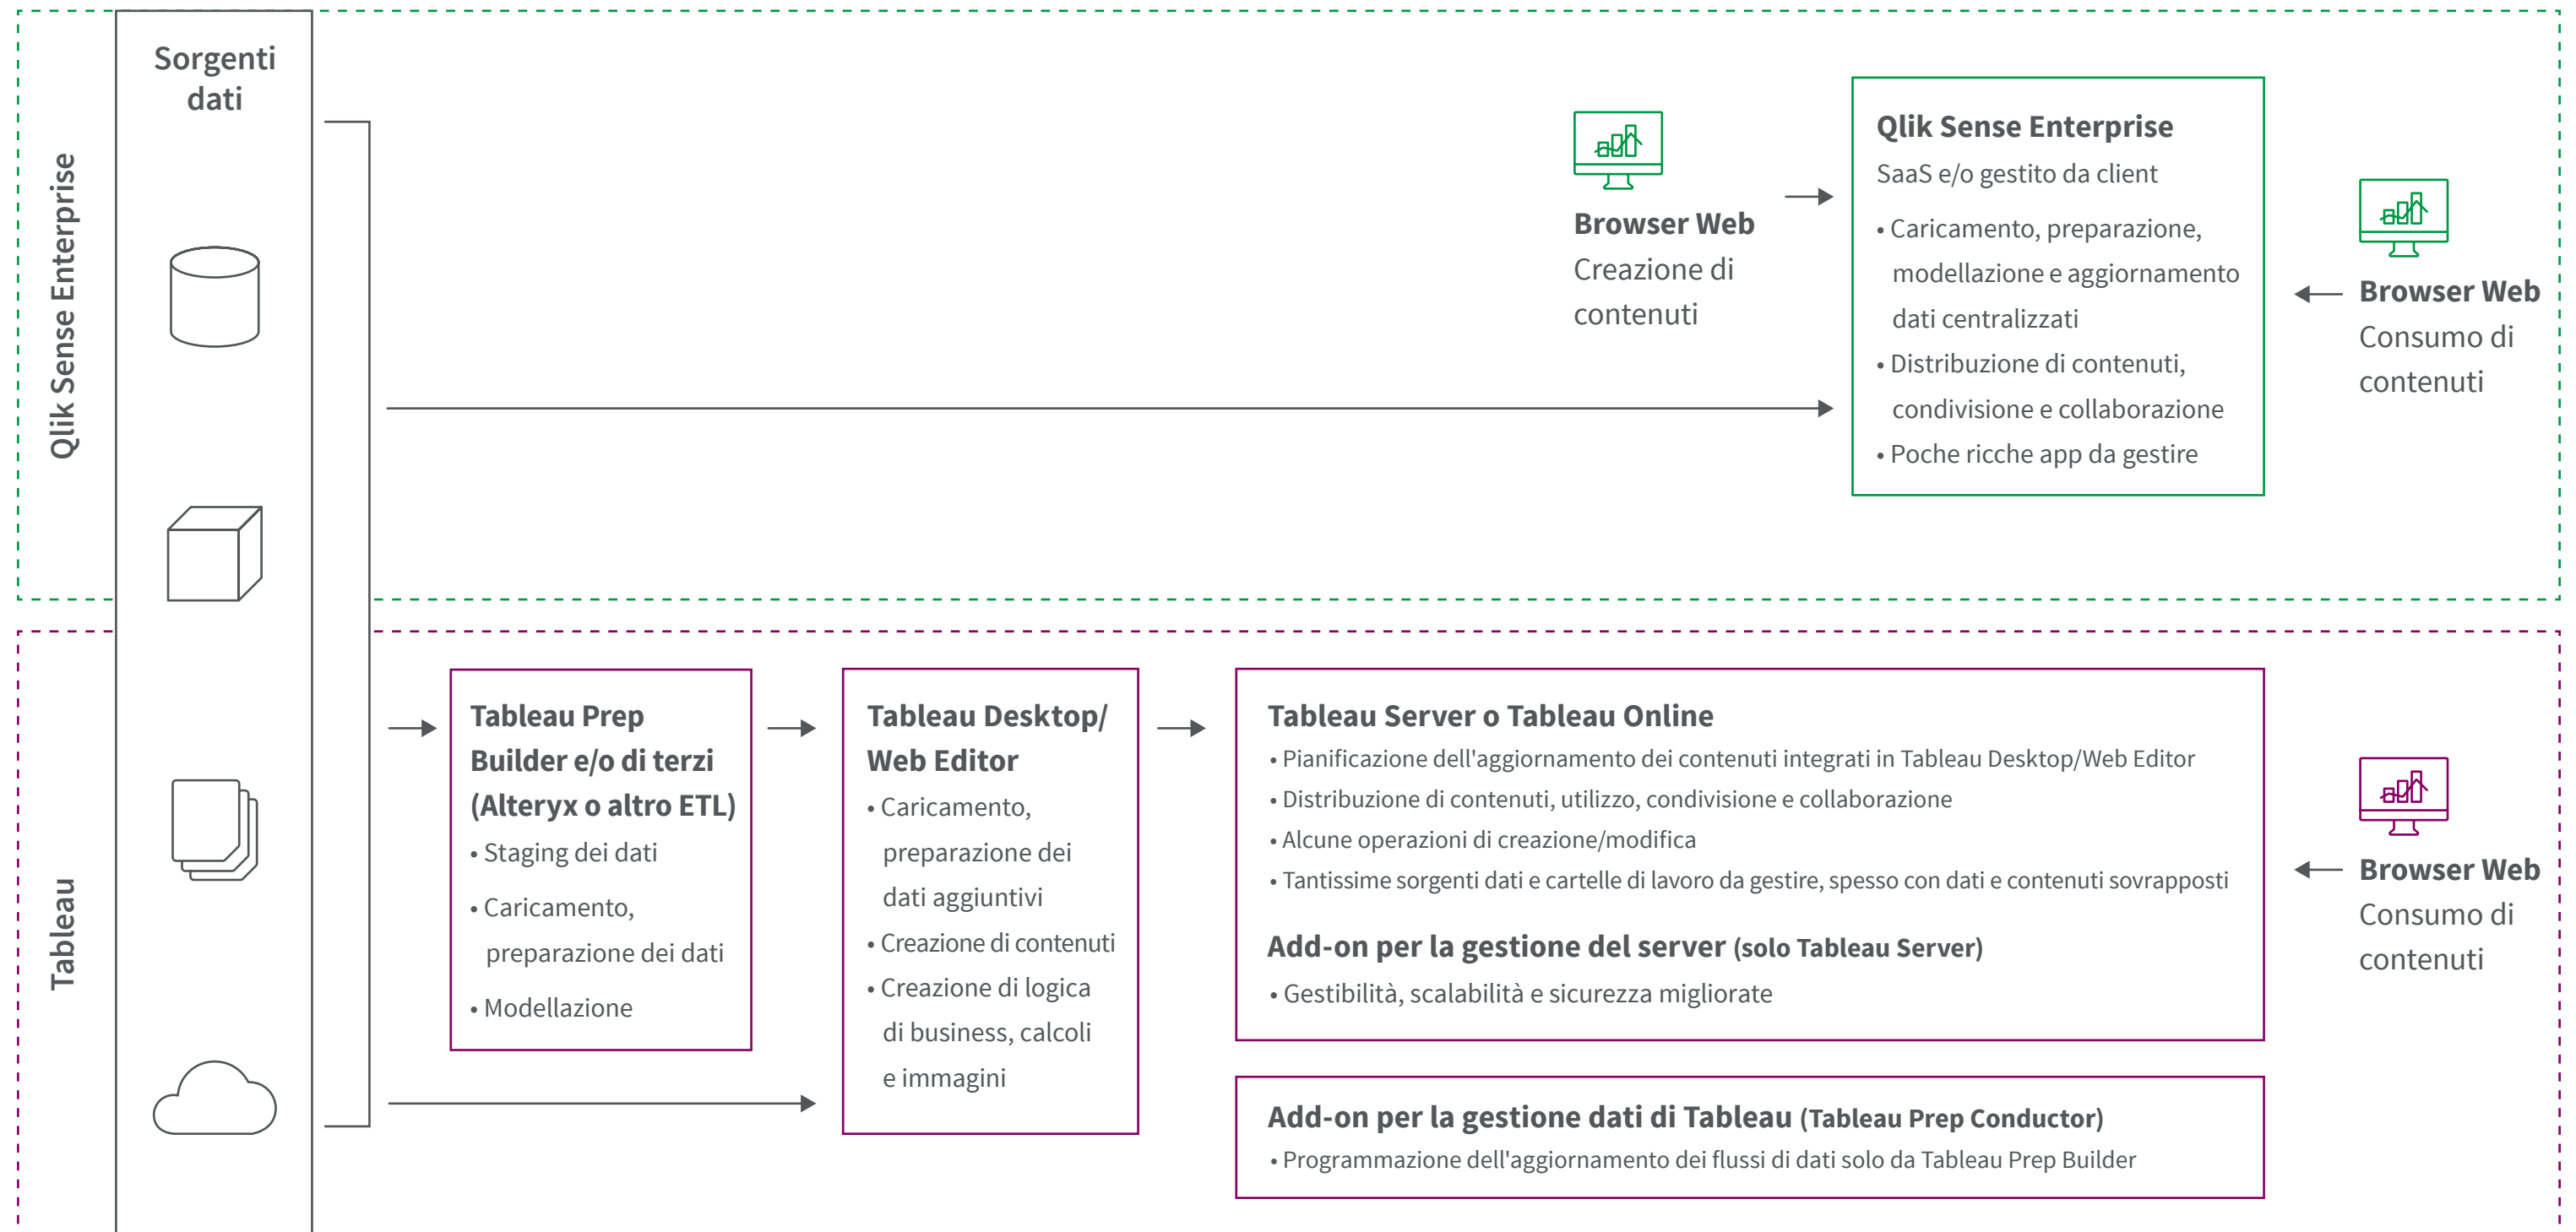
Sorgenti dati

Qlik Sense Enterprise

Browser Web
Creazione di contenuti

Qlik Sense Enterprise
SaaS e/o gestito da client
• Caricamento, preparazione, modellazione e aggiornamento dati centralizzati
• Distribuzione di contenuti, condivisione e collaborazione
• Poche ricche app da gestire

Browser Web
Consumo di contenuti

Tableau

Tableau Prep Builder e/o di terzi (Alteryx o altro ETL)
• Staging dei dati
• Caricamento, preparazione dei dati
• Modellazione

Tableau Desktop/ Web Editor
• Caricamento, preparazione dei dati aggiuntivi
• Creazione di contenuti
• Creazione di logica di business, calcoli e immagini

Tableau Server o Tableau Online
• Pianificazione dell'aggiornamento dei contenuti integrati in Tableau Desktop/Web Editor
• Distribuzione di contenuti, utilizzo, condivisione e collaborazione
• Alcune operazioni di creazione/modifica
• Tantissime sorgenti dati e cartelle di lavoro da gestire, spesso con dati e contenuti sovrapposti

Add-on per la gestione del server (solo Tableau Server)
• Gestibilità, scalabilità e sicurezza migliorate

Browser Web
Consumo di contenuti

Add-on per la gestione dati di Tableau (Tableau Prep Conductor)
• Programmazione dell'aggiornamento dei flussi di dati solo da Tableau Prep Builder